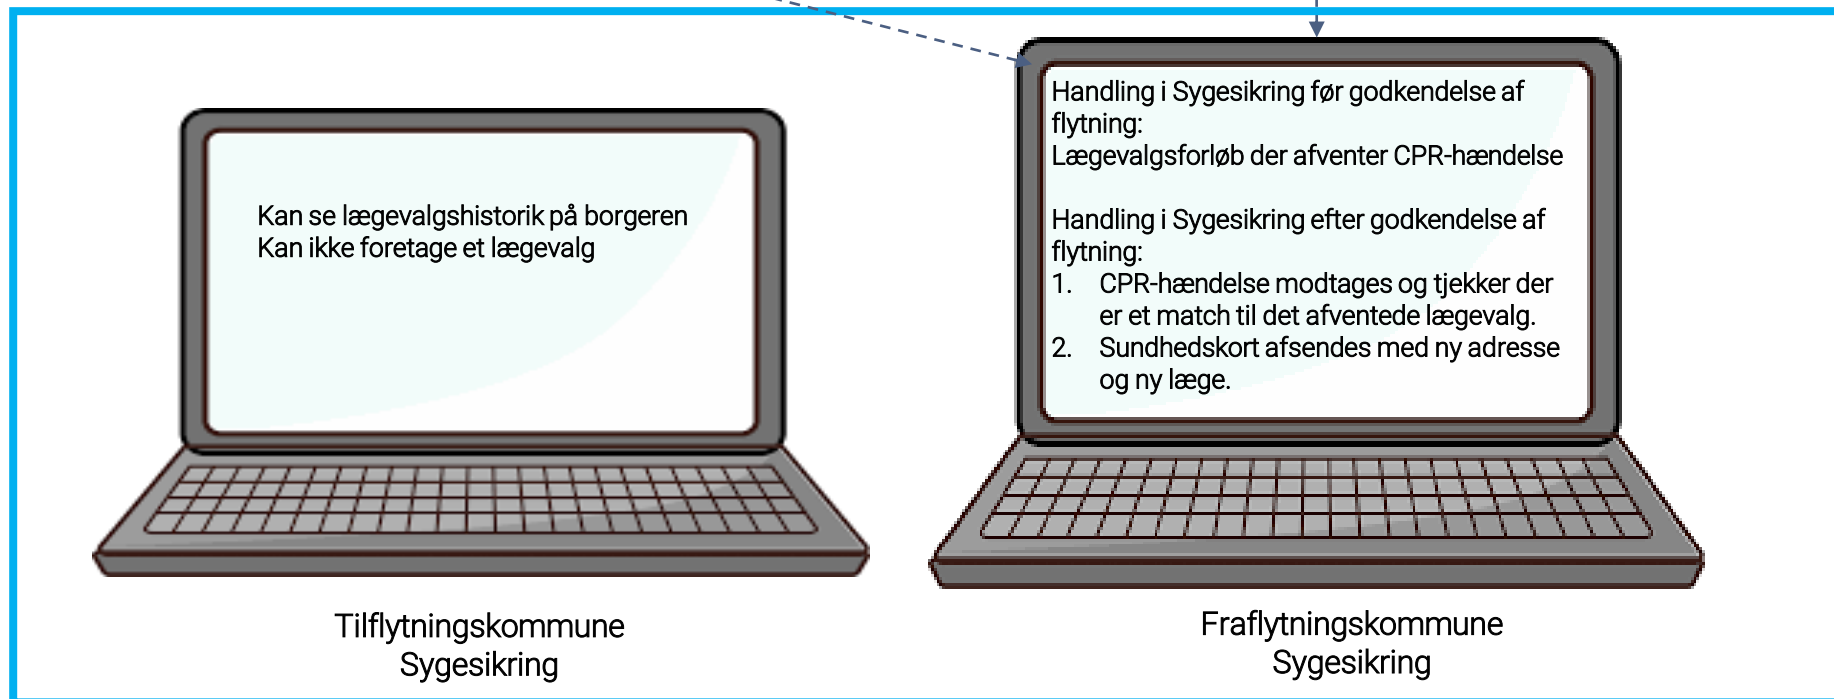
Kan se lægevalgshistorik på borgeren
Kan ikke foretage et lægevalg

Tilflytningskommune
Sygesikring

Handling i Sygesikring før godkendelse af flytning:
Lægevalgsforløb der afventer CPR-hændelse

Handling i Sygesikring efter godkendelse af flytning:
1. CPR-hændelse modtages og tjekker der er et match til det afventede lægevalg.
2. Sundhedskort afsendes med ny adresse og ny læge.

Fraflytningskommune
Sygesikring